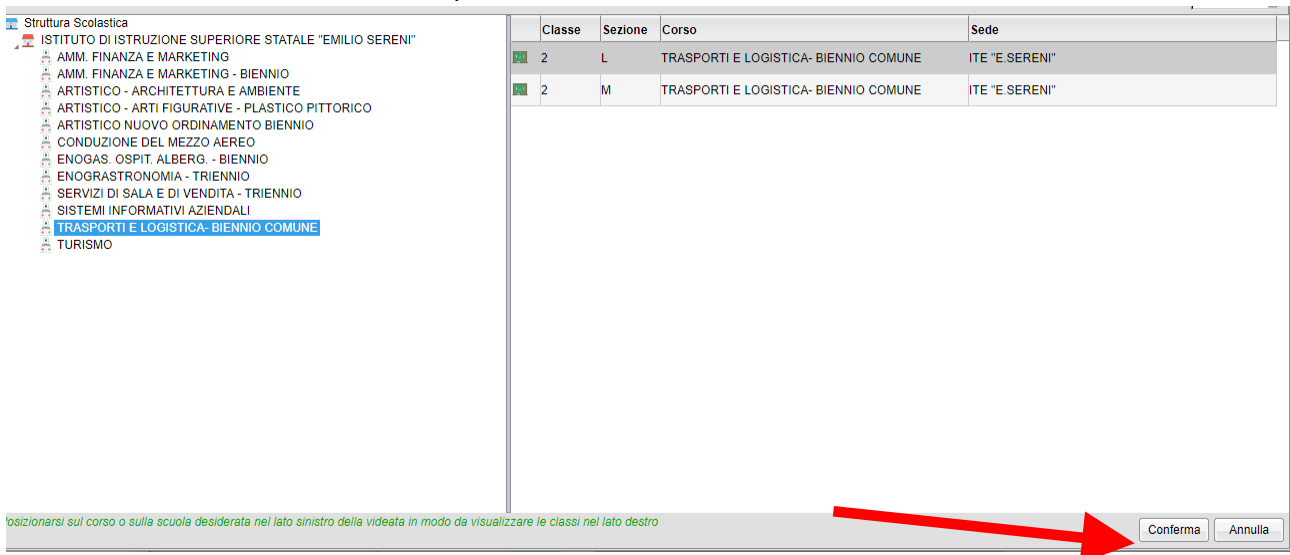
Struttura Scolastica
ISTITUTO DI ISTRUZIONE SUPERIORE STATALE "EMILIO SERENI"
AMM. FINANZA E MARKETING
AMM. FINANZA E MARKETING - BIENNIO
ARTISTICO - ARCHITETTURA E AMBIENTE
ARTISTICO - ARTI FIGURATIVE - PLASTICO PITTORICO
ARTISTICO NUOVO ORDINAMENTO BIENNIO
CONDUZIONE DEL MEZZO AEREO
ENOGAS. OSPIT. ALBERG. - BIENNIO
ENOGRASTRONOMIA - TRIENNIO
SERVIZI DI SALA E DI VENDITA - TRIENNIO
SISTEMI INFORMATIVI AZIENDALI
TRASPORTI E LOGISTICA- BIENNIO COMUNE
TURISMO

| | Classe | Sezione | Corso | Sede |
|---|---|---|---|---|
| | 2 | L | TRASPORTI E LOGISTICA- BIENNIO COMUNE | ITE "E.SERENI" |
| | 2 | M | TRASPORTI E LOGISTICA- BIENNIO COMUNE | ITE "E.SERENI" |

Posizionarsi sul corso o sulla scuola desiderata nel lato sinistro della videata in modo da visualizzare le classi nel lato destro

Conferma
Annulla